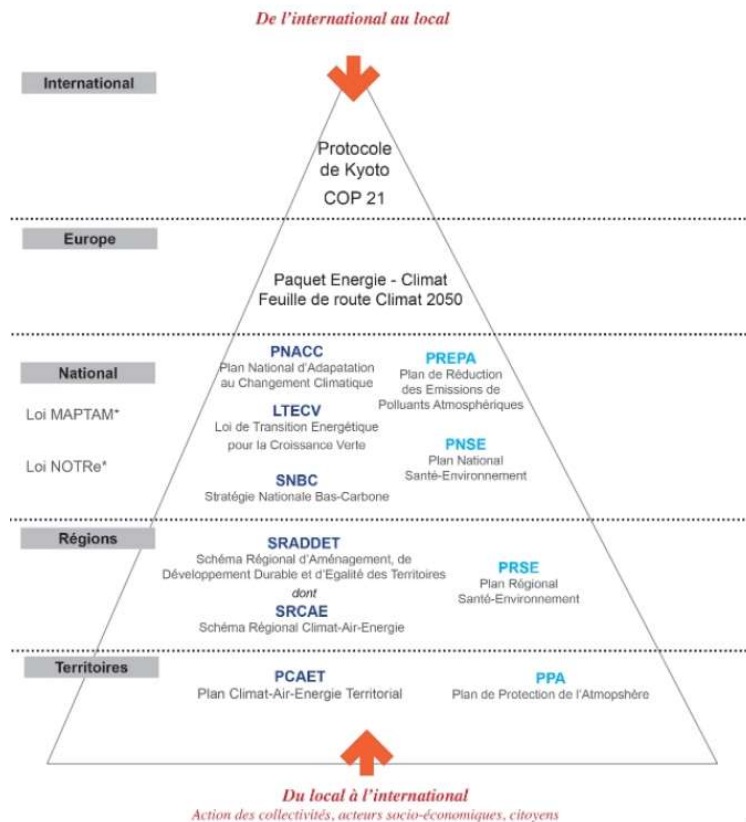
De l'international au local

International

Protocole de Kyoto
COP 21

Europe

Paquet Energie - Climat
Feuille de route Climat 2050

National

Loi MAPTAM*

Loi NOTRe*

PNACC
Plan National d'Adapatation au Changement Climatique

PREPA
Plan de Réduction des Emissions de Polluants Atmosphériques

LTECV
Loi de Transition Energétique pour la Croissance Verte

PNSE
Plan National Santé-Environnement

SNBC
Stratégie Nationale Bas-Carbone

Régions

SRADDET
Schéma Régional d'Aménagement, de Développement Durable et d'Egalité des Territoires
dont
SRCAE
Schéma Régional Climat-Air-Energie

PRSE
Plan Régional Santé-Environnement

Territoires

PCAET
Plan Climat-Air-Energie Territorial

PPA
Plan de Protection de l'Atmosphère

Du local à l'international
Action des collectivités, acteurs socio-économiques, citoyens